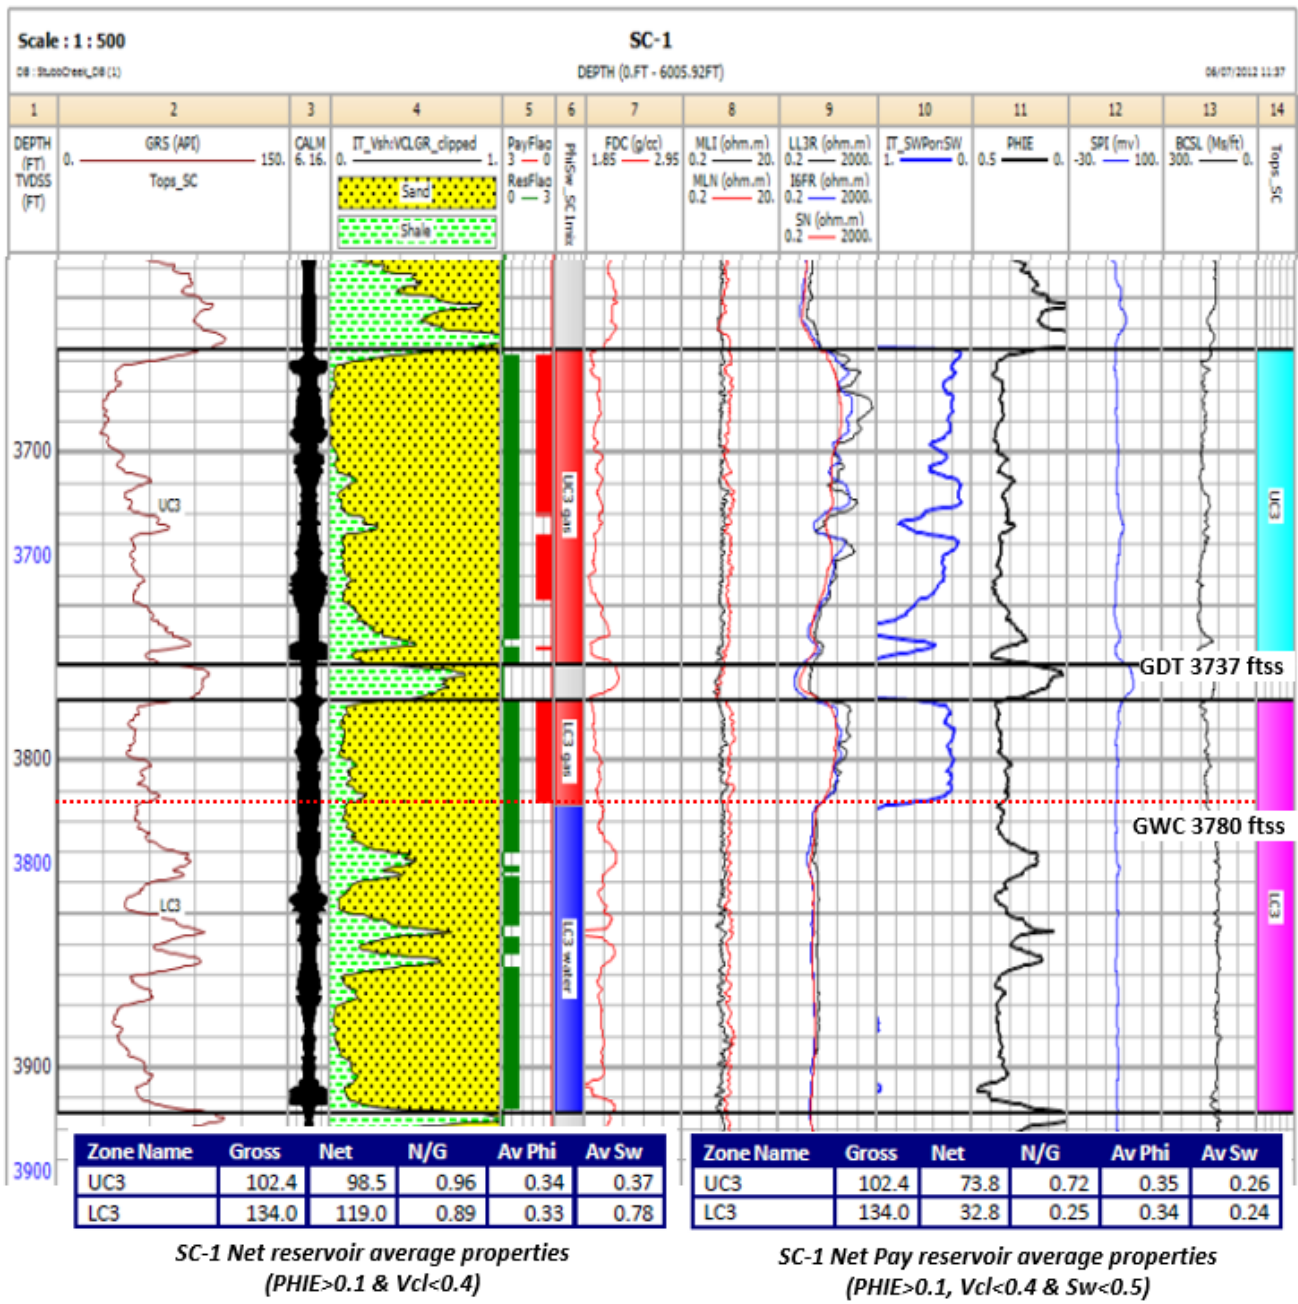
Scale : 1 : 500
DB : StuboCreek_DB (1)

SC-1
DEPTH (0.FT - 6005.92FT)

06/07/2012 11:37

| 1 | 2 | 3 | 4 | 5 | 6 | 7 | 8 | 9 | 10 | 11 | 12 | 13 | 14 |
|---|---|---|---|---|---|---|---|---|---|---|---|---|---|
| DEPTH (FT) TVDSS (FT) | GRS (API) 0. 150. Tops_SC | CALM 6. 16. | IT_Vsh:VCLGR_clipped 0. 1. Sand Shale | PayFlag 3 0 ResFlag 0 3 | PhiSw_SC Imic | FDC (g/cc) 1.85 2.95 | MLI (ohm.m) 0.2 20. MLN (ohm.m) 0.2 20. | LL3R (ohm.m) 0.2 2000. I6FR (ohm.m) 0.2 2000. SN (ohm.m) 0.2 2000. | IT_SWPor:SW 1. 0. | PHIE 0.5 0. | SPI (mv) -30. 100. | BCSL (Ms/ft) 300. 0. | Tops_SC |

3700
UC3
3700
UC3 gas
UC3
GDT 3737 ftss
3800
LC3 gas
GWC 3780 ftss
3800
LC3
LC3 water
LC3
3900
3900

| Zone Name | Gross | Net | N/G | Av Phi | Av Sw |
|---|---|---|---|---|---|
| UC3 | 102.4 | 98.5 | 0.96 | 0.34 | 0.37 |
| LC3 | 134.0 | 119.0 | 0.89 | 0.33 | 0.78 |

SC-1 Net reservoir average properties
(PHIE>0.1 & Vcl<0.4)

| Zone Name | Gross | Net | N/G | Av Phi | Av Sw |
|---|---|---|---|---|---|
| UC3 | 102.4 | 73.8 | 0.72 | 0.35 | 0.26 |
| LC3 | 134.0 | 32.8 | 0.25 | 0.34 | 0.24 |

SC-1 Net Pay reservoir average properties
(PHIE>0.1, Vcl<0.4 & Sw<0.5)